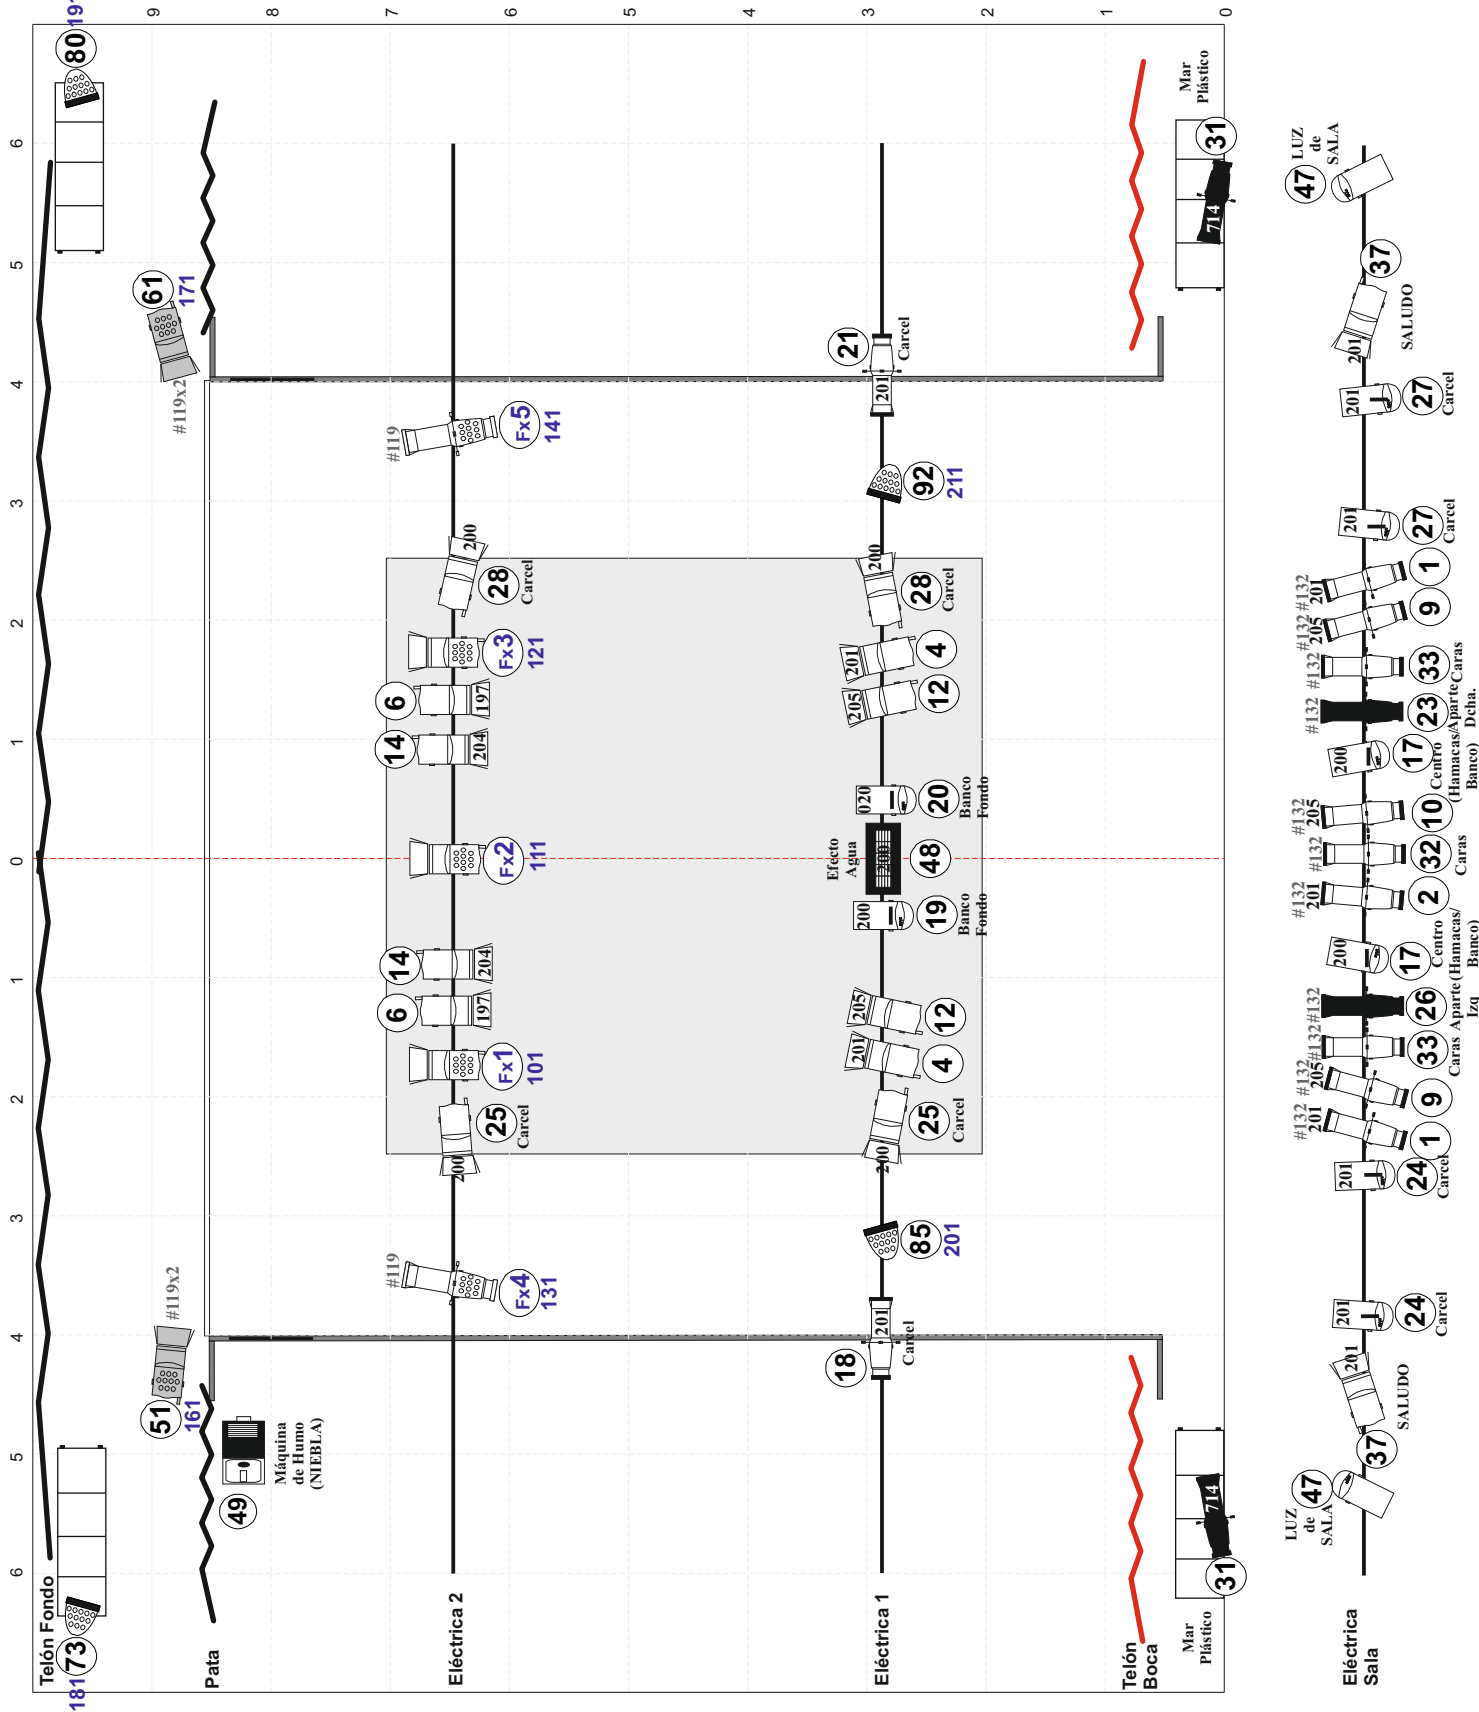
9 8 7 6 5 4 3 2 1 0

80 19
Mar Plástico
31
714
LUZ de SALA
47
61 171
37
SALUDO
201
21
Carcel
201
27
Carcel
201
#119x2
#119
Fx5 141
92 211
27
Carcel
201
200
28
Carcel
200
28
Carcel
1
9
201 #132
205 #132
Fx3 121
201
4
#132
33
Caras
6
197
205
12
#132
23
Aparte Decha.
14
204
17
Centro (Hamacas/ Banco)
200
020
20
Banco Fondo
#132 205
10
Efecto Agua
Fx2 111
48
#132
32
Caras
#132 201
2
200
19
Banco Fondo
14
204
17
Centro (Hamacas/ Banco)
200
6
197
205
12
#132
26
Aparte Izq
Fx1 101
201
4
#132
33
Caras
#132 205
9
25
Carcel
200
25
Carcel
200
#132 201
1
201
24
Carcel
85 201
#119
Fx4 131
201
24
Carcel
#119x2
201
18
Carcel
51 161
201
SALUDO
37
49
Máquina de Humo (NIEBLA)
714
LUZ de SALA
47
31
Mar Plástico
Telón Fondo
73
181
Pata
Eléctrica 2
Eléctrica 1
Telón Boca
Eléctrica Sala

6 5 4 3 2 1 0 1 2 3 4 5 6